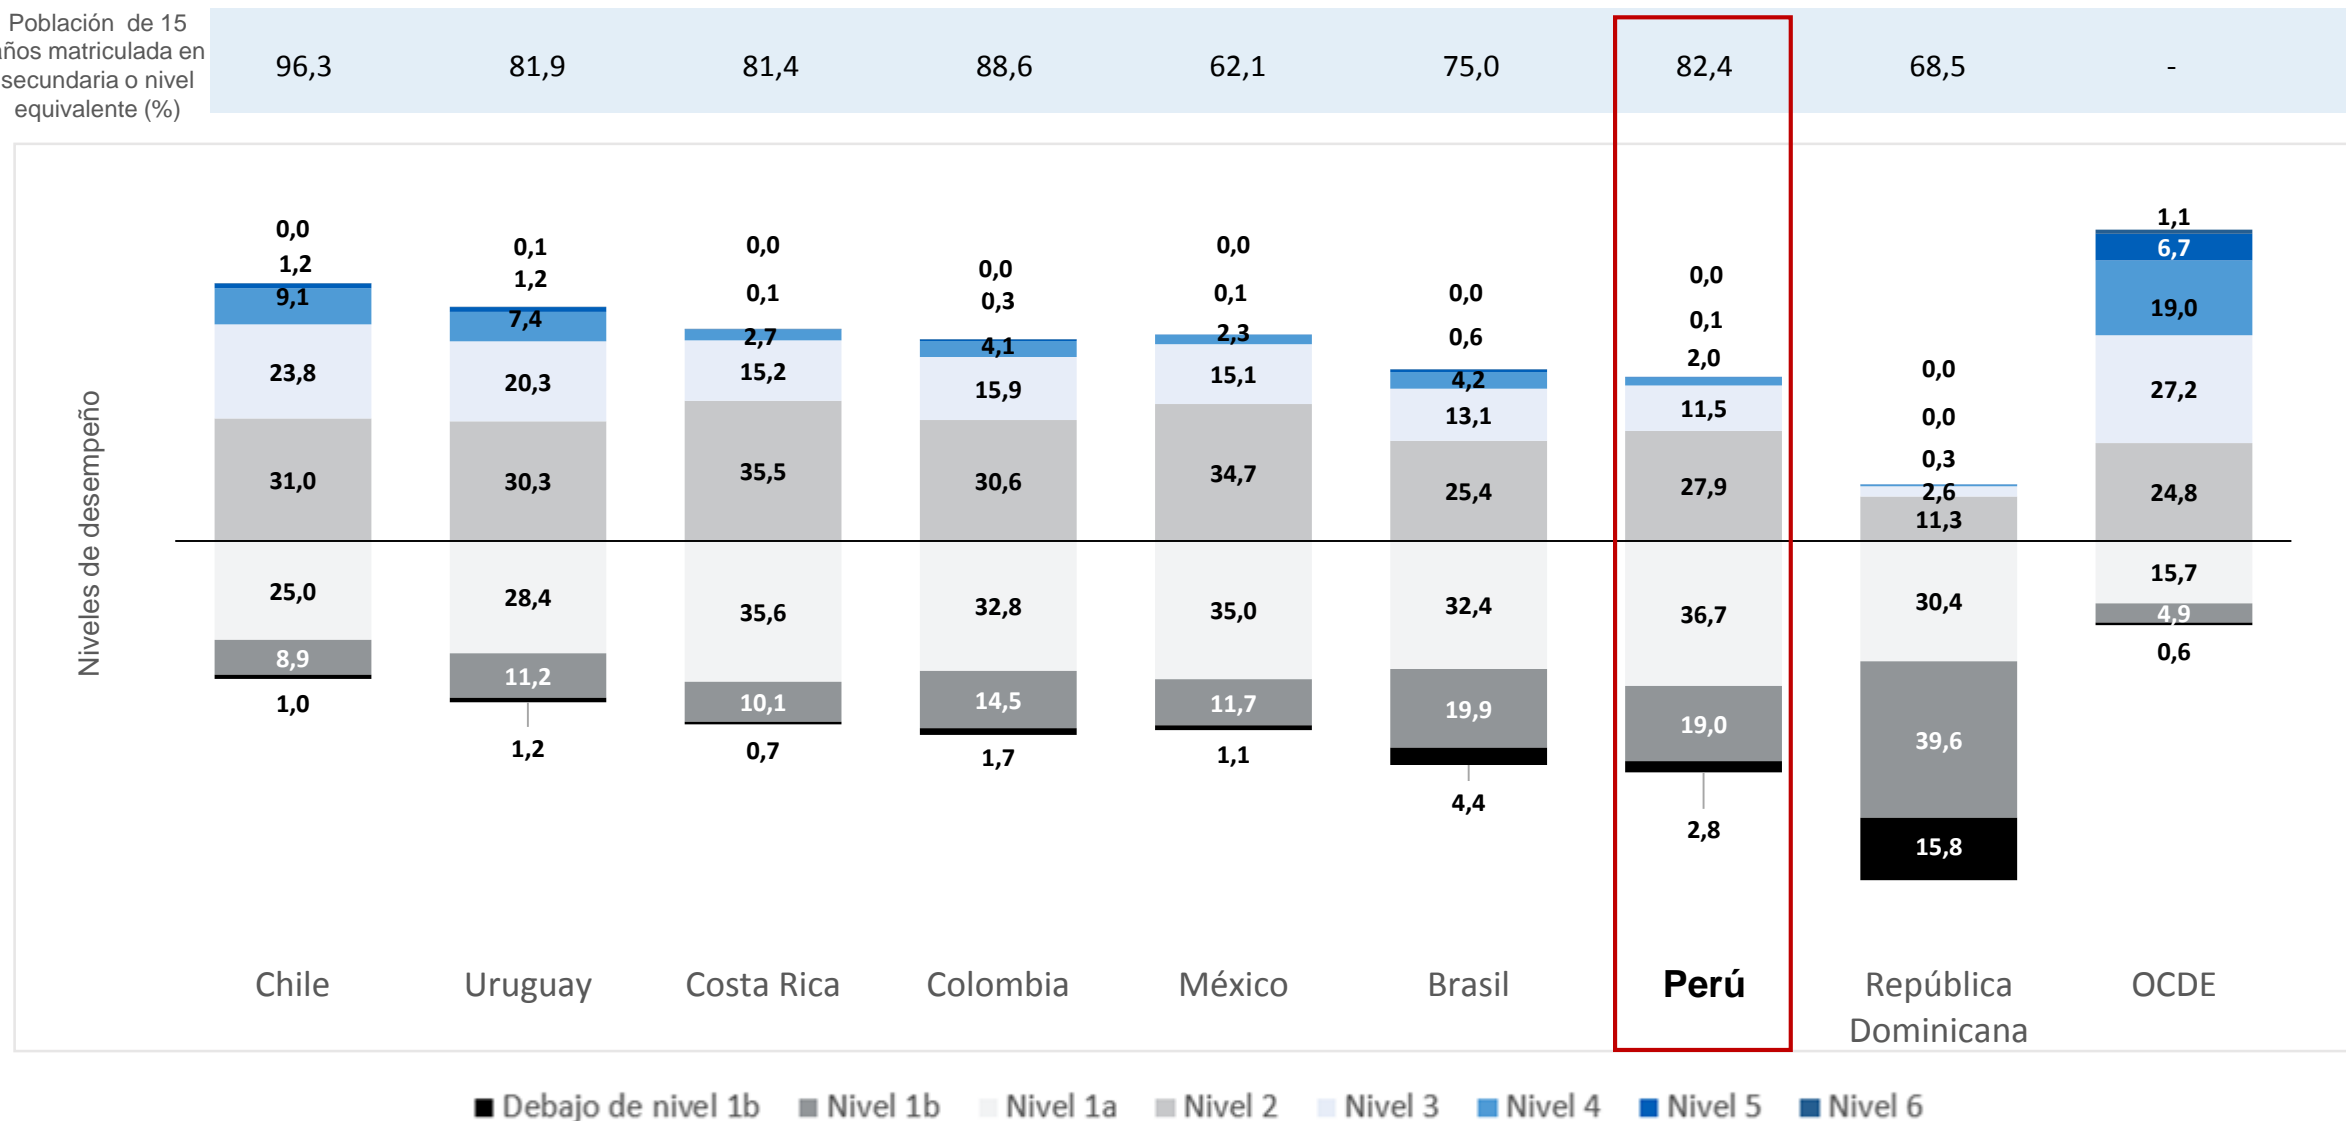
Población de 15 años matriculada en secundaria o nivel equivalente (%)

| 96,3 | 81,9 | 81,4 | 88,6 | 62,1 | 75,0 | 82,4 | 68,5 | - |
|---|---|---|---|---|---|---|---|---|

Niveles de desempeño

Chile: 0,0; 1,2; 9,1; 23,8; 31,0; 25,0; 8,9; 1,0
Uruguay: 0,1; 1,2; 7,4; 20,3; 30,3; 28,4; 11,2; 1,2
Costa Rica: 0,0; 0,1; 2,7; 15,2; 35,5; 35,6; 10,1; 0,7
Colombia: 0,0; 0,3; 4,1; 15,9; 30,6; 32,8; 14,5; 1,7
México: 0,0; 0,1; 2,3; 15,1; 34,7; 35,0; 11,7; 1,1
Brasil: 0,0; 0,6; 4,2; 13,1; 25,4; 32,4; 19,9; 4,4
Perú: 0,0; 0,1; 2,0; 11,5; 27,9; 36,7; 19,0; 2,8
República Dominicana: 0,0; 0,0; 0,3; 2,6; 11,3; 30,4; 39,6; 15,8
OCDE: 1,1; 6,7; 19,0; 27,2; 24,8; 15,7; 4,9; 0,6

Chile Uruguay Costa Rica Colombia México Brasil Perú República Dominicana OCDE

Debajo de nivel 1b  Nivel 1b  Nivel 1a  Nivel 2  Nivel 3  Nivel 4  Nivel 5  Nivel 6